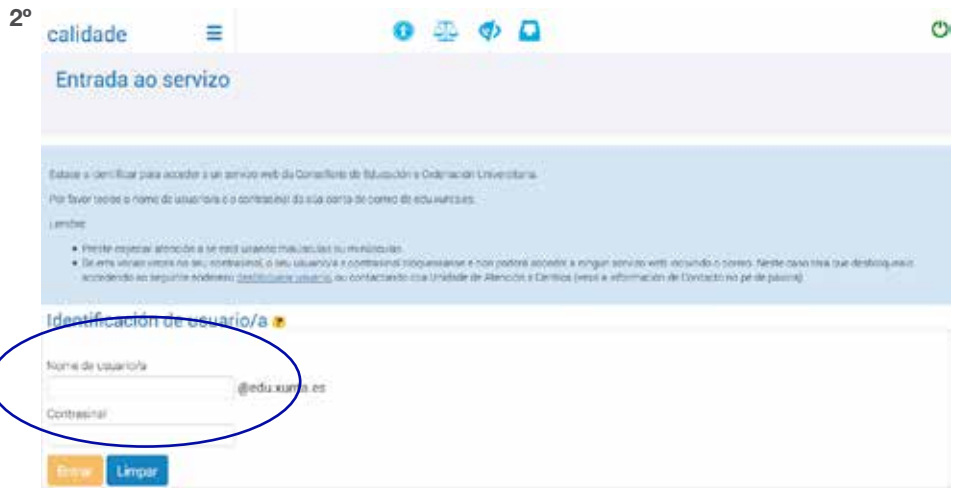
2º

calidade

Entrada ao servizo

Estase a identificar para acceder a un servizo web da Consellería de Educación e Ordenación Universitaria.

Por favor teclee o nome de usuario/a e o contrasinal da súa conta de correo de edu.xunta.es.

Lembre:

• Preste especial atención a se está usando maiúsculas ou minúsculas.
• Se era varias veces no seu contrasinal, o seu usuario/a e contrasinal bloquearanse e non poderá acceder a ningún servizo web incluindo o correo. Neste caso terá que desbloquealo accedendo ao seguinte enderezo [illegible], ou contactando coa Unidade de Atención a Centros (vexa a información de Contacto no pé de páxina).

Identificación de usuario/a

Nome de usuario/a

@edu.xunta.es

Contrasinal

Enviar Limpar